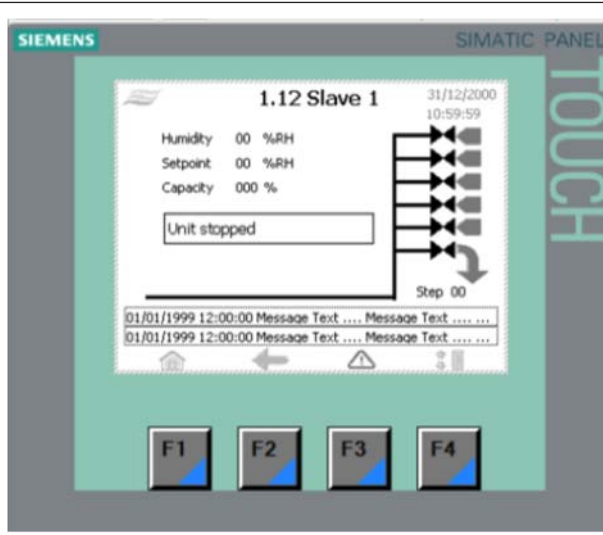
SIEMENS

SIMATIC PANEL

TOUCH

1.12 Slave 1

31/12/2000
10:59:59

Humidity 00 %RH
Setpoint 00 %RH
Capacity 000 %

Unit stopped

Step 00

01/01/1999 12:00:00 Message Text .... Message Text .... ...
01/01/1999 12:00:00 Message Text .... Message Text .... ...

F1
F2
F3
F4